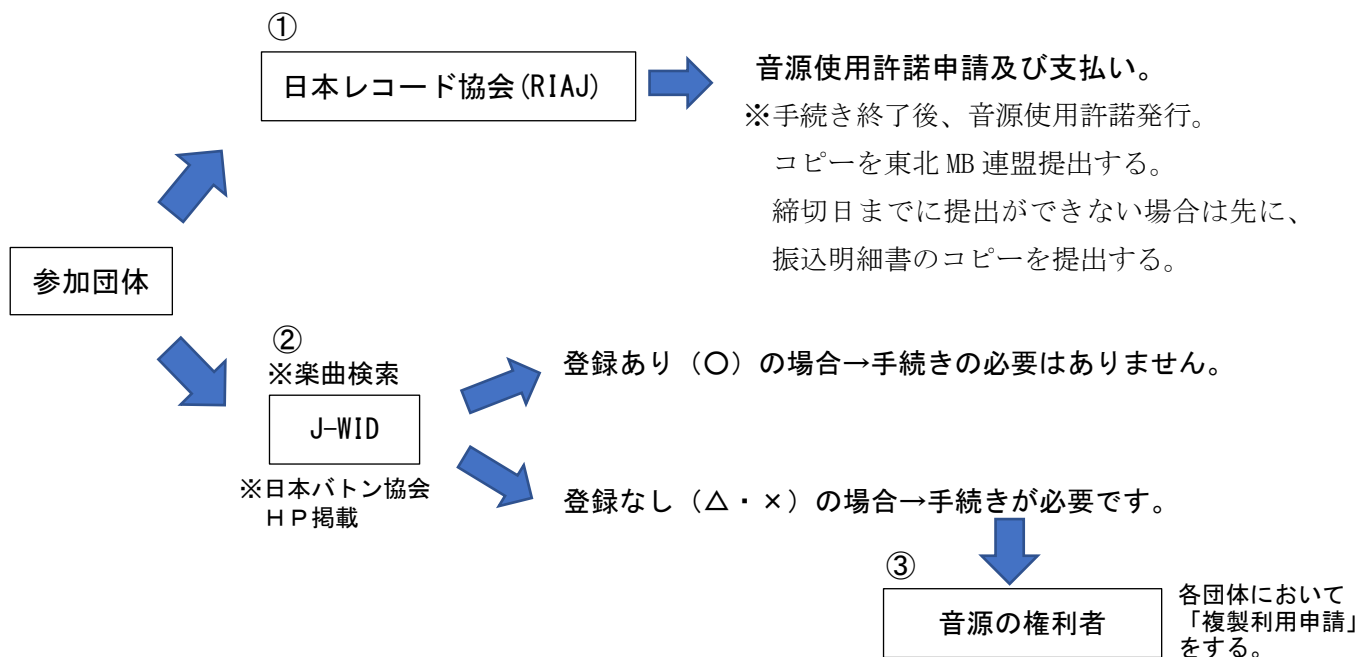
①
日本レコード協会(RIAJ)

音源使用許諾申請及び支払い。
※手続き終了後、音源使用許諾発行。
コピーを東北 MB 連盟提出する。
締切日までに提出ができない場合は先に、
振込明細書のコピーを提出する。

参加団体

②
※楽曲検索
J-WID
※日本バトン協会
HP掲載

登録あり（○）の場合→手続きの必要はありません。

登録なし（△・×）の場合→手続きが必要です。

③
音源の権利者

各団体において
「複製利用申請」
をする。